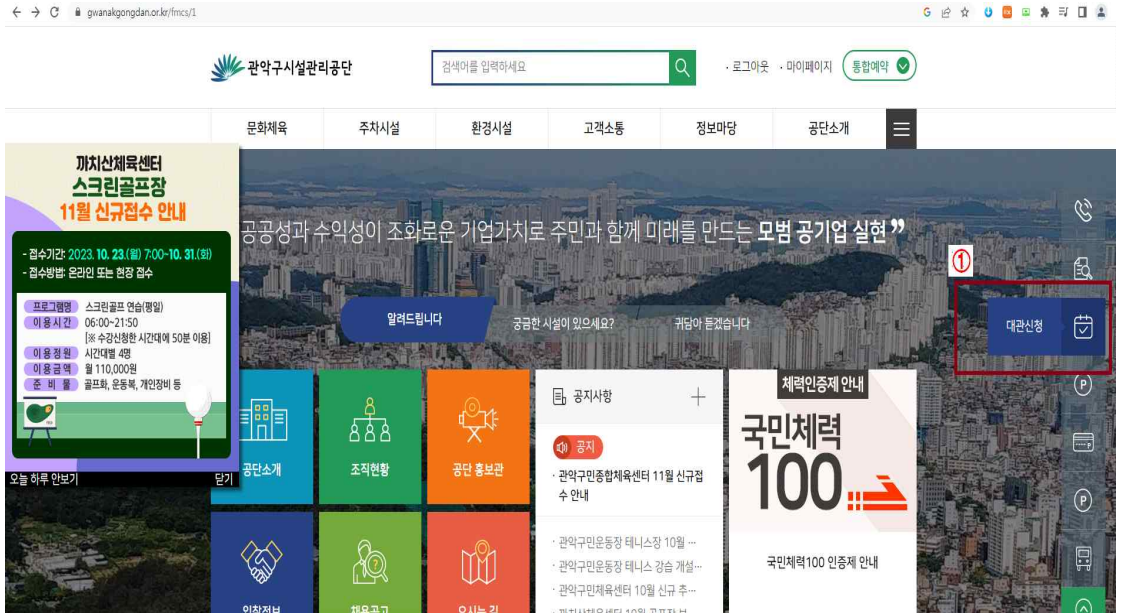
gwanakgongdan.or.kr/fmcs/1

관악구시설관리공단

검색어를 입력하세요

· 로그아웃 · 마이페이지 통합예약

문화체육 주차시설 환경시설 고객소통 정보마당 공단소개

까치산체육센터
스크린골프장
11월 신규접수 안내

- 접수기간: 2023. 10. 23.(월) 7:00~10. 31.(화)
- 접수방법: 온라인 또는 현장 접수

| 프로그램명 | 스크린골프 연습(평일) |
|---|---|
| 이용시간 | 06:00~21:50 [※ 수강신청한 시간대에 50분 이용] |
| 이용정원 | 시간대별 4명 |
| 이용금액 | 월 110,000원 |
| 준비물 | 골프화, 운동복, 개인장비 등 |

오늘 하루 안보기 닫기

공공성과 수익성이 조화로운 기업가치로 주민과 함께 미래를 만드는 모범 공기업 실현 ”

①

알려드립니다 궁금한 시설이 있으세요? 귀담아 듣겠습니다

대관신청

공단소개 조직현황 공단 홍보관

공지사항

공지

· 관악구민종합체육센터 11월 신규접수 안내

· 관악구민운동장 테니스장 10월 ...
· 관악구민운동장 테니스 강습 개설...
· 관악구민체육센터 10월 신규 추...
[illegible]

체력인증제 안내

국민체력
100

국민체력100 인증제 안내

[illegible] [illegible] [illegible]